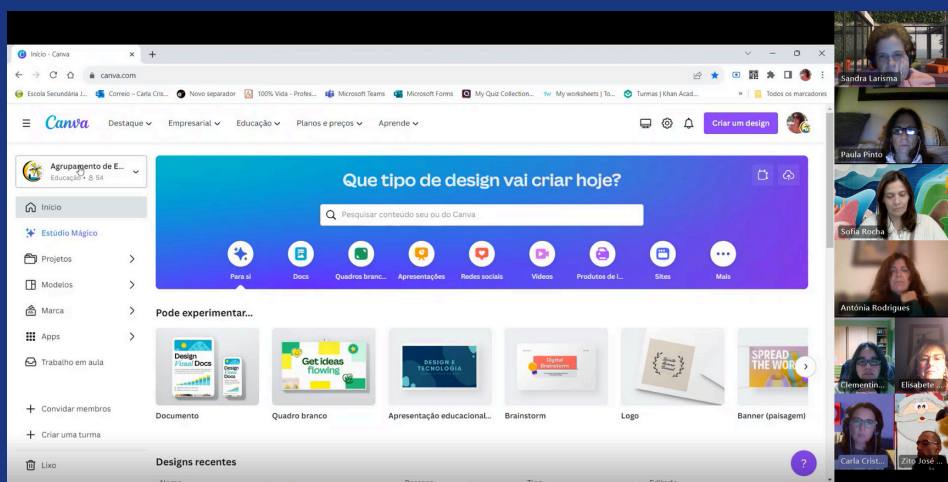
Início - Canva

canva.com

Escola Secundária J... Correio – Carla Cris... Novo separador 100% Vida - Profes... Microsoft Teams Microsoft Forms My Quiz Collection... My worksheets | To... Turmas | Khan Acad... Todos os marcadores

Canva Destaque Empresarial Educação Planos e preços Aprende Criar um design

Agrupamento de E...
Educação • 54

Início
Estúdio Mágico
Projetos
Modelos
Marca
Apps
Trabalho em aula

Convidar membros
Criar uma turma

Lixo

Que tipo de design vai criar hoje?

Pesquisar conteúdo seu ou do Canva

Para si Docs Quadros branc... Apresentações Redes sociais Vídeos Produtos de i... Sites Mais

Pode experimentar...

Design Visual Docs
Design Docs
Documento

Get ideas flowing
Quadro branco

DESIGN E TECNOLOGIA
Apresentação educacional...

Digital Brainstorm
Brainstorm

Logo

SPREAD THE WORD
Banner (paisagem)

Designs recentes

Sandra Larisma
Paula Pinto
Sofia Rocha
Antónia Rodrigues
Clementin...
Elisabete ...
Carla Crist...
Zito José ...